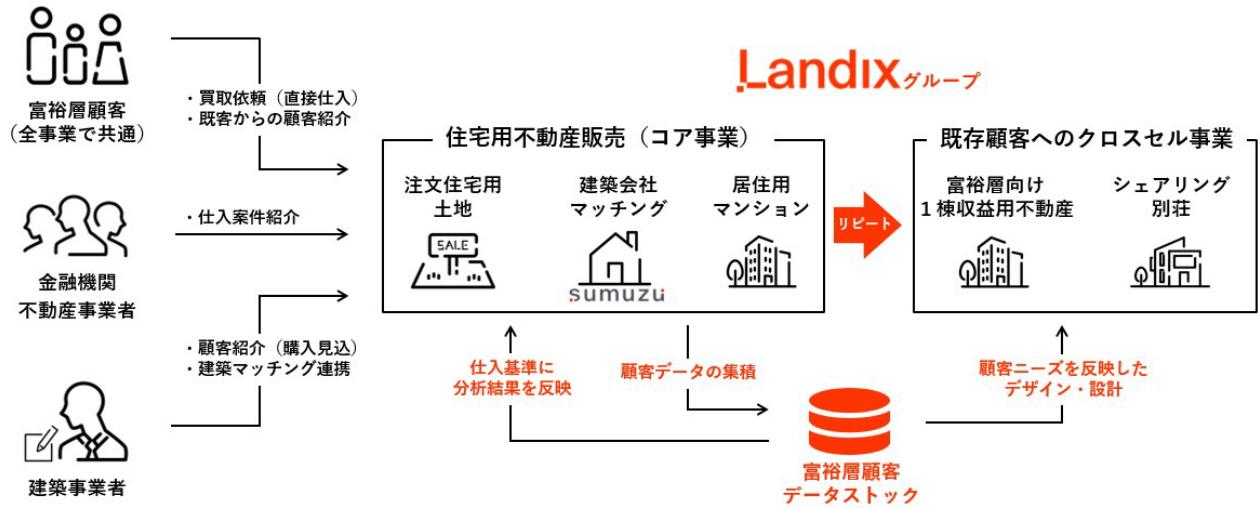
富裕層顧客
(全事業で共通)

・買取依頼(直接仕入)
・既客からの顧客紹介

金融機関
不動産事業者

・仕入案件紹介

建築事業者

・顧客紹介(購入見込)
・建築マッチング連携

Landix グループ

住宅用不動産販売(コア事業)

注文住宅用
土地

SALE

建築会社
マッチング

sumuzu

居住用
マンション

リピート

既存顧客へのクロスセル事業

富裕層向け
1棟収益用不動産

シェアリング
別荘

仕入基準に
分析結果を反映

顧客データの集積

顧客ニーズを反映した
デザイン・設計

富裕層顧客
データストック